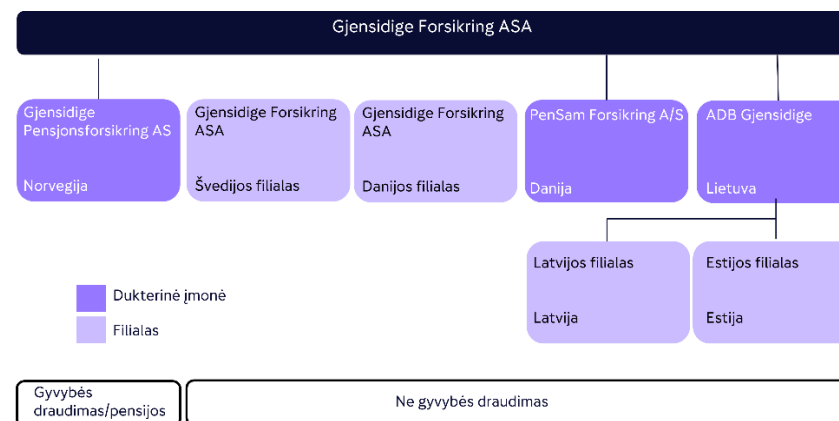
Gjensidige Forsikring ASA

Gjensidige Pensjonsforsikring AS

Norvegija

Gjensidige Forsikring ASA

Švedijos filialas

Gjensidige Forsikring ASA

Danijos filialas

PenSam Forsikring A/S

Danija

ADB Gjensidige

Lietuva

Latvijos filialas

Latvija

Estijos filialas

Estija

Dukterinė įmonė

Filialas

Gyvybės draudimas/pensijos

Ne gyvybės draudimas